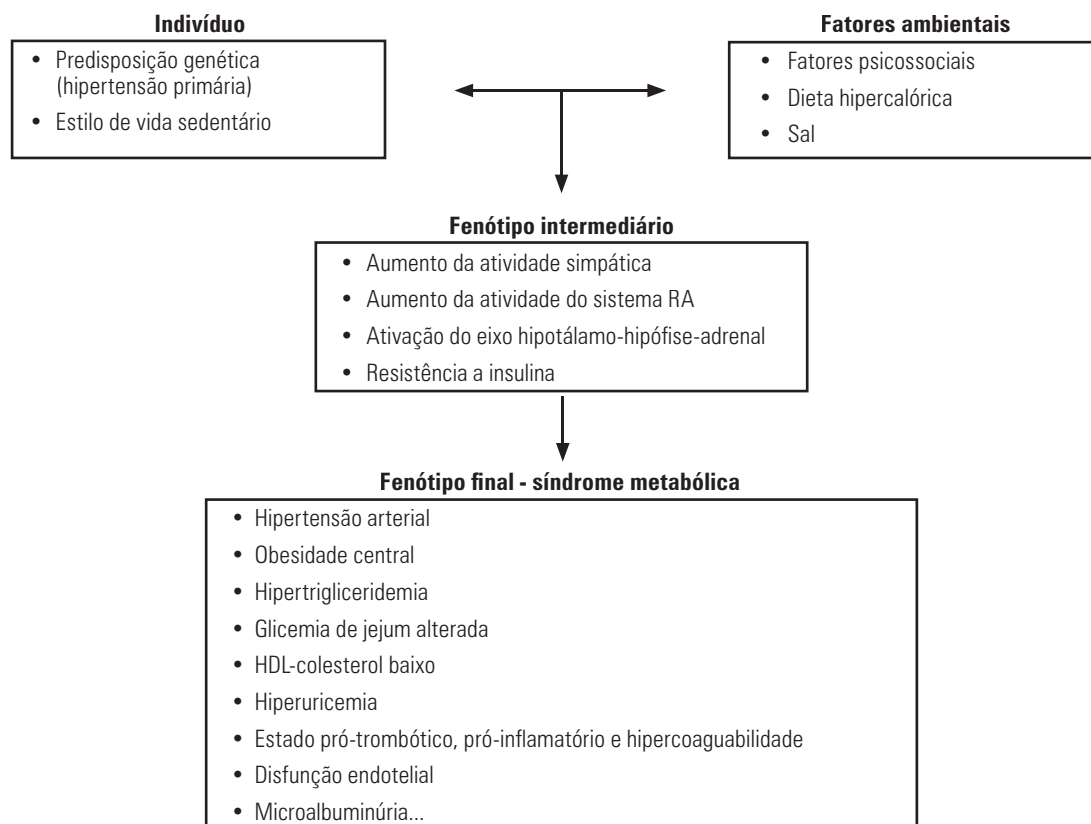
**Indivíduo**
- Predisposição genética (hipertensão primária)
- Estilo de vida sedentário

**Fatores ambientais**
- Fatores psicossociais
- Dieta hipercalórica
- Sal

**Fenótipo intermediário**
- Aumento da atividade simpática
- Aumento da atividade do sistema RA
- Ativação do eixo hipotálamo-hipófise-adrenal
- Resistência a insulina

**Fenótipo final - síndrome metabólica**
- Hipertensão arterial
- Obesidade central
- Hipertrigliceridemia
- Glicemia de jejum alterada
- HDL-colesterol baixo
- Hiperuricemia
- Estado pró-trombótico, pró-inflamatório e hipercoaguabilidade
- Disfunção endotelial
- Microalbuminúria...